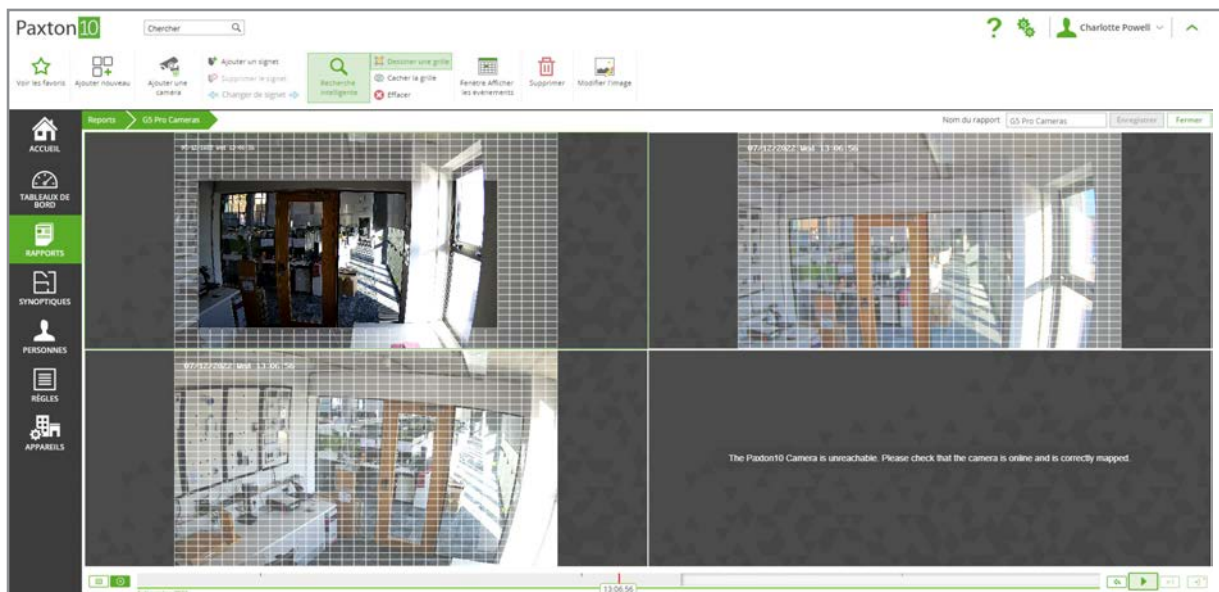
Paxton10

Chercher

Charlotte Powell

Voir les favoris

Ajouter nouveau

Ajouter une caméra

Ajouter un signet

Supprimer le signet

Changer de signet

Recherche intelligente

Dessiner une grille

Cacher la grille

Effacer

Fenêtre Afficher les événements

Supprimer

Modifier l'image

ACCUEIL

TABLEAUX DE BORD

RAPPORTS

SYNOPTIQUES

PERSONNES

RÈGLES

APPAREILS

Reports

G5 Pro Cameras

Nom du rapport

G5 Pro Cameras

Enregistrer

Fermer

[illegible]

07/12/2022 Wed 13:06:56

07/12/2022 Wed 13:06:56

The Paxton10 Camera is unreachable. Please check that the camera is online and is correctly mapped.

13:06:56